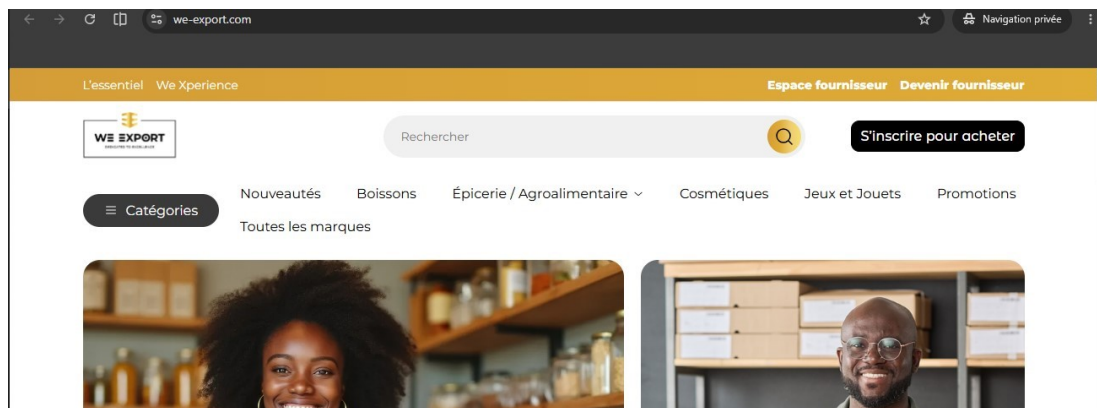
we-export.com

Navigation privée

L'essentiel We Xperience

Espace fournisseur Devenir fournisseur

WE EXPORT

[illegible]

Rechercher

S'inscrire pour acheter

Catégories

Nouveautés Boissons Épicerie / Agroalimentaire Cosmétiques Jeux et Jouets Promotions Toutes les marques